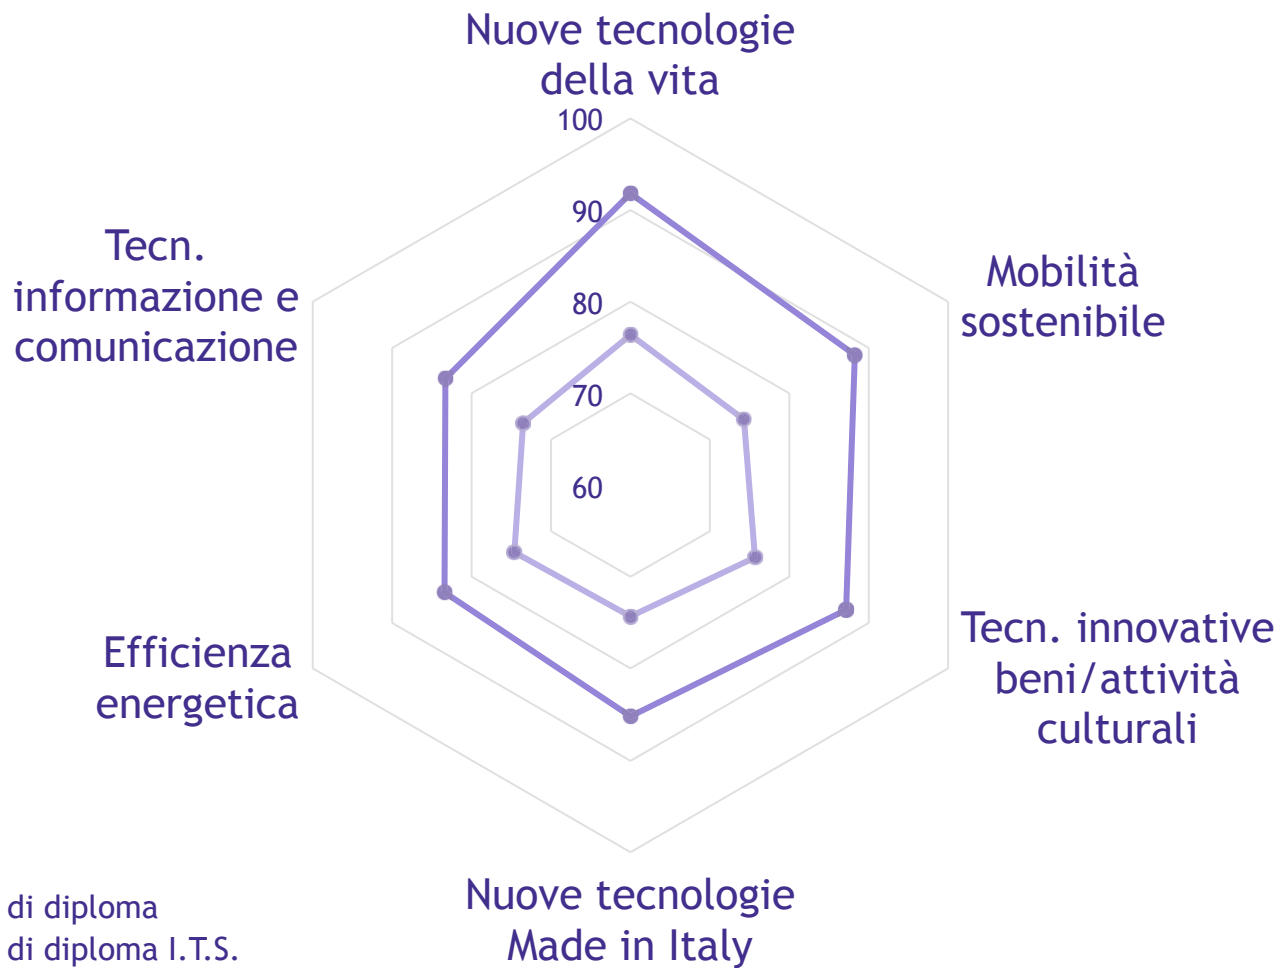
Nuove tecnologie della vita

100

90

80

70

60

Mobilità sostenibile

Tecn. innovative beni/attività culturali

Nuove tecnologie Made in Italy

Efficienza energetica

Tecn. informazione e comunicazione

di diploma
di diploma I.T.S.